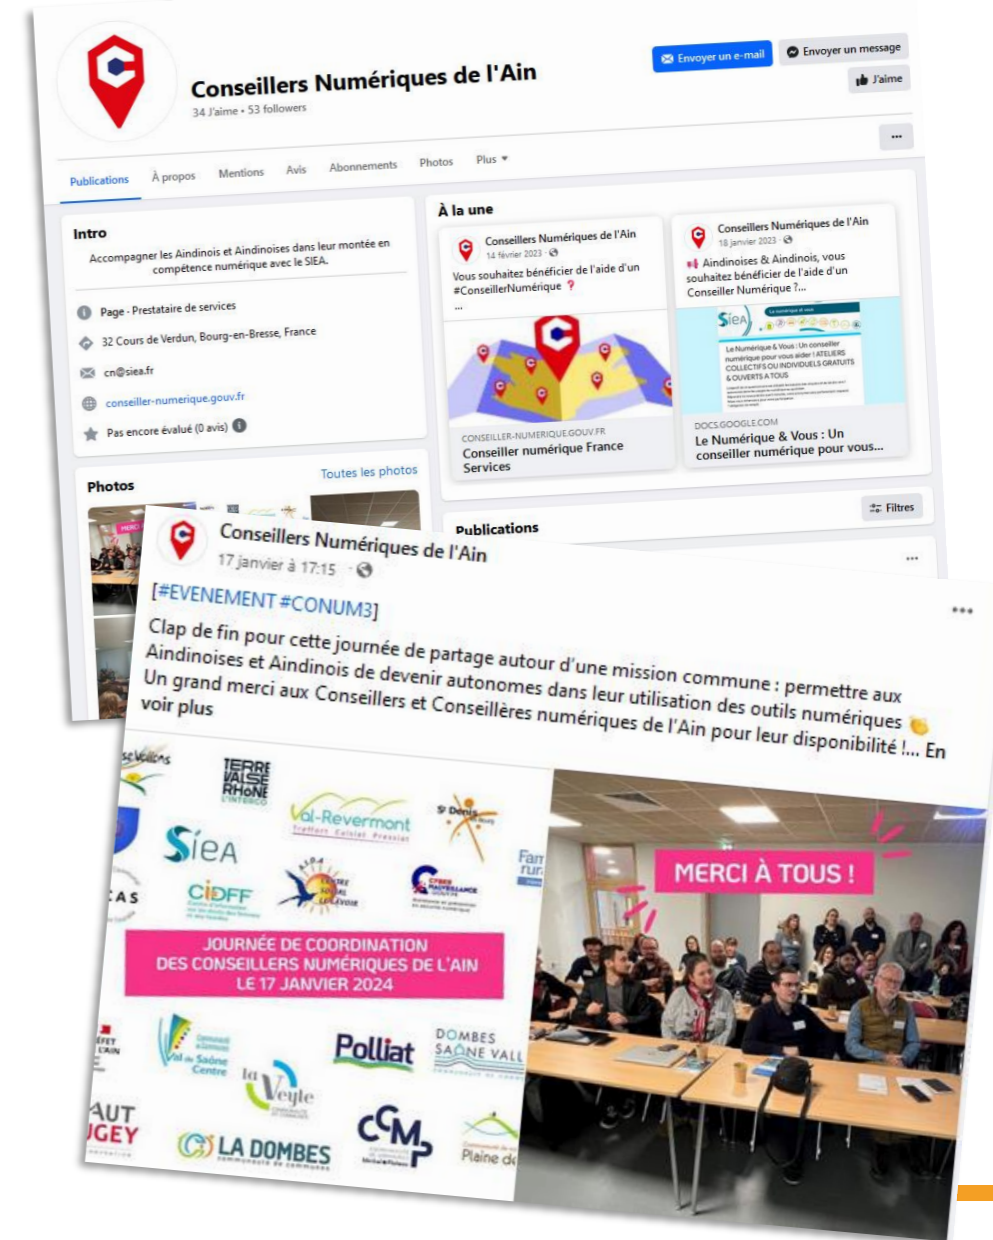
Conseillers Numériques de l'Ain
34 J'aime • 53 followers

Envoyer un e-mail
Envoyer un message
J'aime

Publications
À propos
Mentions
Avis
Abonnements
Photos
Plus

Intro
Accompagner les Aindinois et Aindinoises dans leur montée en compétence numérique avec le SIEA.

Page · Prestataire de services
32 Cours de Verdun, Bourg-en-Bresse, France
cn@siea.fr
conseiller-numerique.gouv.fr
Pas encore évalué (0 avis)

Photos
Toutes les photos

À la une
Conseillers Numériques de l'Ain
14 février 2023
Vous souhaitez bénéficier de l'aide d'un #ConseillerNumérique ?
...
CONSEILLER-NUMERIQUE.GOUV.FR
Conseiller numérique France Services

Conseillers Numériques de l'Ain
18 janvier 2023
Aindinoises & Aindinois, vous souhaitez bénéficier de l'aide d'un Conseiller Numérique ?...
DOCS.GOOGLE.COM
Le Numérique & Vous : Un conseiller numérique pour vous...

Filtres
Publications

Conseillers Numériques de l'Ain
17 janvier à 17:15
[#EVENEMENT #CONUM3]
Clap de fin pour cette journée de partage autour d'une mission commune : permettre aux Aindinoises et Aindinois de devenir autonomes dans leur utilisation des outils numériques
Un grand merci aux Conseillers et Conseillères numériques de l'Ain pour leur disponibilité !... En voir plus

TERRE VALSE RHONE
Val-Revermont
Siea
CIDFF
JOURNÉE DE COORDINATION DES CONSEILLERS NUMÉRIQUES DE L'AIN LE 17 JANVIER 2024
Val de Saône Centre
la Veyle
Polliat
DOMBES SAÔNE VALL
LA DOMBES
CCMP
Plaine de
MERCI À TOUS !